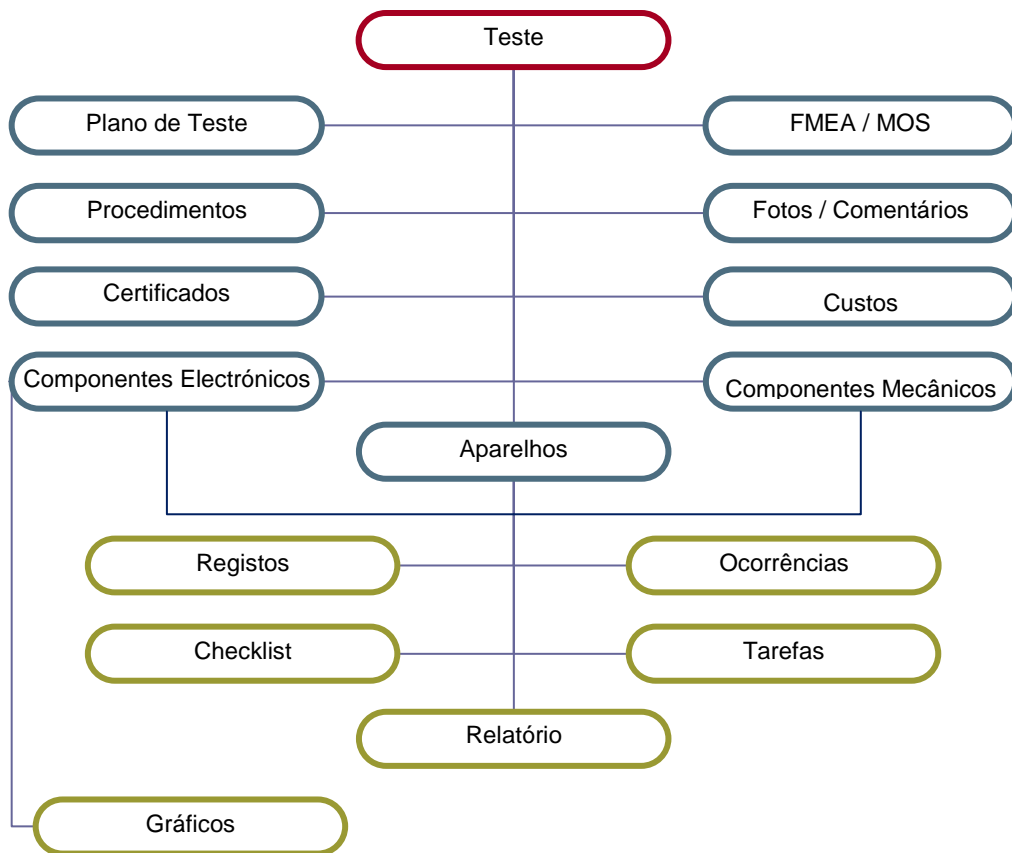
Teste

Plano de Teste

FMEA / MOS

Procedimentos

Fotos / Comentários

Certificados

Custos

Componentes Electrónicos

Componentes Mecânicos

Aparelhos

Registos

Ocorrências

Checklist

Tarefas

Relatório

Gráficos